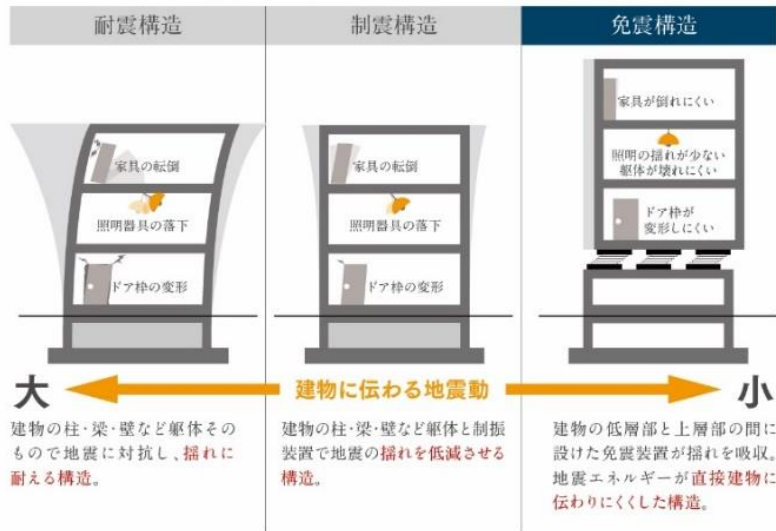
耐震構造

制震構造

免震構造

家具の転倒

照明器具の落下

ドア枠の変形

家具の転倒

照明器具の落下

ドア枠の変形

家具が倒れにくい

照明の揺れが少ない
躯体が壊れにくい

ドア枠が
変形しにくい

大

建物に伝わる地震動

小

建物の柱・梁・壁など躯体そのもので地震に対抗し、揺れに耐える構造。

建物の柱・梁・壁など躯体と制振装置で地震の揺れを低減させる構造。

建物の低層部と上層部の間に設けた免震装置が揺れを吸収。地震エネルギーが直接建物に伝わりにくくした構造。